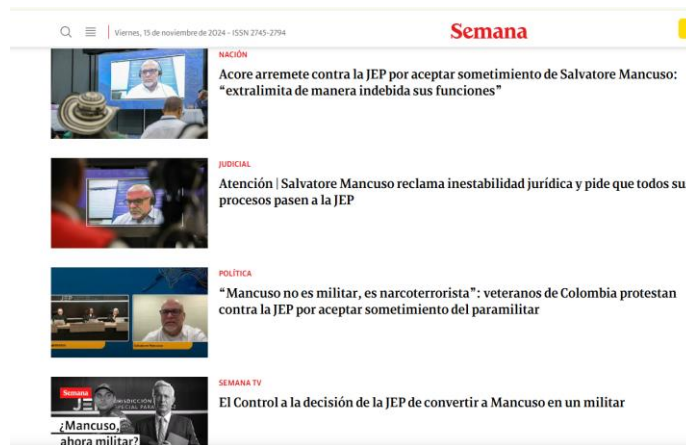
Viernes, 15 de noviembre de 2024 – ISSN 2745-2794

Semana

NACIÓN

Acore arremete contra la JEP por aceptar sometimiento de Salvatore Mancuso: "extralimita de manera indebida sus funciones"

JUDICIAL

Atención | Salvatore Mancuso reclama inestabilidad jurídica y pide que todos sus procesos pasen a la JEP

POLÍTICA

"Mancuso no es militar, es narcoterrorista": veteranos de Colombia protestan contra la JEP por aceptar sometimiento del paramilitar

Semana

JEP

¿Mancuso, ahora militar?

SEMANA TV

El Control a la decisión de la JEP de convertir a Mancuso en un militar